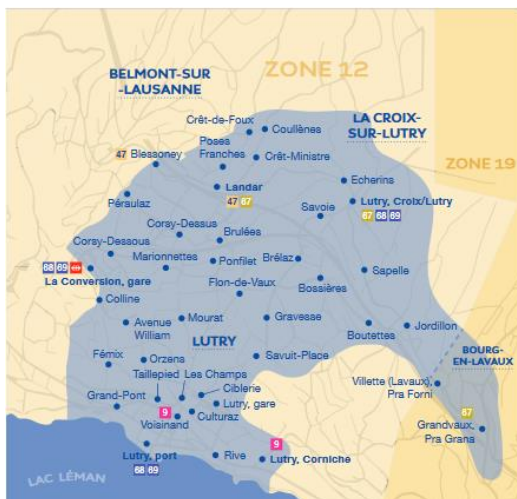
BELMONT-SUR-LAUSANNE

ZONE 12

LA CROIX-SUR-LUTRY

ZONE 19

Crêt-de-Foux
Coullènes
Poses Franches
Crêt-Ministre
47 Blessoney
Landar
47 67
Echerins
Péraulaz
Savoie
Lutry, Croix/Lutry
67 68 69
Corsy-Dessus
Brulées
Corsy-Dessous
Marionnettes
Ponfilet
Brélaz
68 69
La Conversion, gare
Sapelle
Flon-de-Vaux
Bossières
Colline
Avenue William
Mourat
Gravesse
Boutettes
Jordillon
LUTRY
BOURG-EN-LAVAUX
Fémix
Orzens
Savuit-Place
Taillepied
Les Champs
Ciblerie
Villette (Lavaux), Pra Forni
Grand-Pont
Lutry, gare
9
Culturaz
Voisinand
87
Grandvaux, Pra Grana
9
Lutry, port
68 69
Rive
Lutry, Corniche
LAC LÉMAN